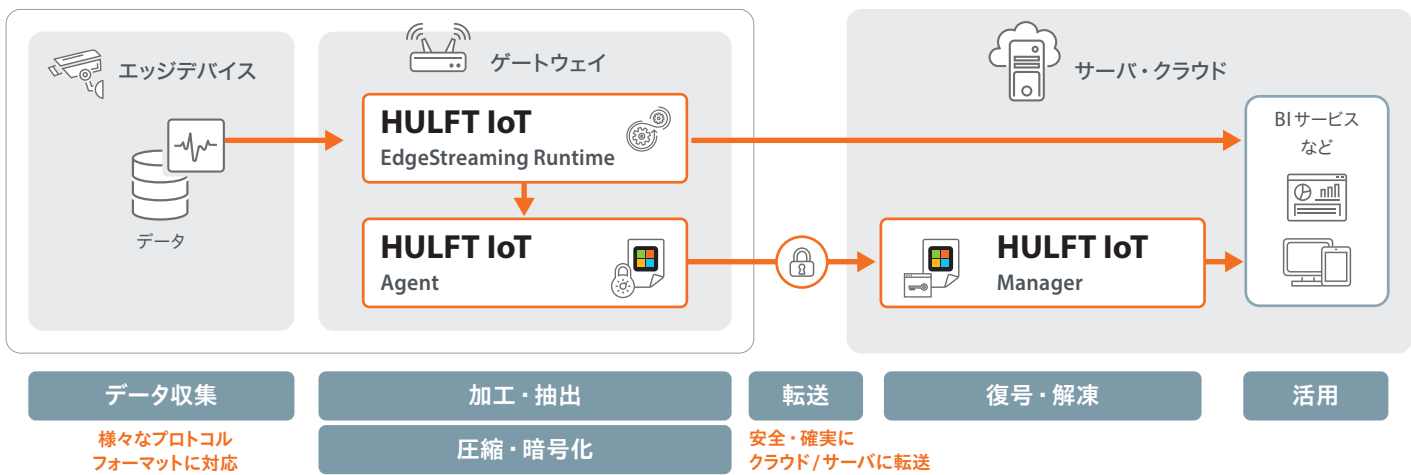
エッジデバイス

データ

ゲートウェイ

HULFT IoT
EdgeStreaming Runtime

HULFT IoT
Agent

サーバ・クラウド

HULFT IoT
Manager

BIサービスなど

データ収集

様々なプロトコル
フォーマットに対応

加工・抽出

圧縮・暗号化

転送

安全・確実に
クラウド / サーバに転送

復号・解凍

活用